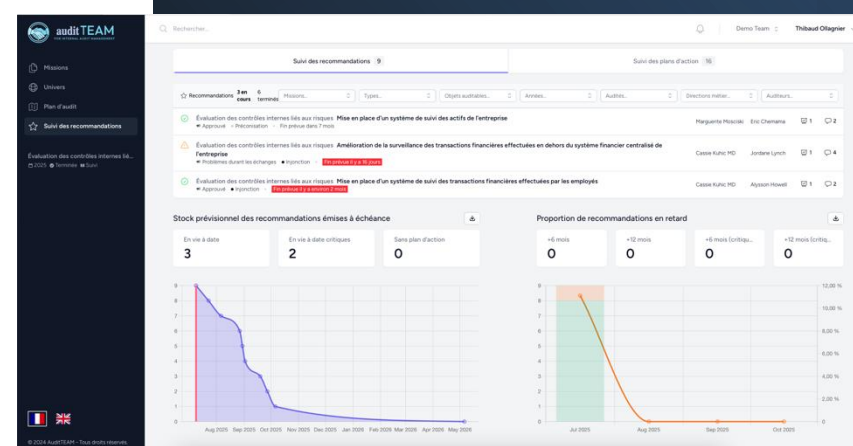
audit TEAM
THE INTERNAL AUDIT MANAGEMENT

Missions
Univers
Plan d'audit
Suivi des recommandations

Évaluation des contrôles internes lié...
2025 Terminée Suivi

© 2024 AuditTEAM - Tous droits réservés

Rechercher...

Demo Team
Thibaud Ollagnier

Suivi des recommandations 9
Suivi des plans d'action 16

Recommandations 3 en cours 6 terminés
Missions...
Types...
Objets auditables...
Années...
Audités...
Directions métier...
Auditeurs...

Évaluation des contrôles internes liés aux risques Mise en place d'un système de suivi des actifs de l'entreprise
Approuvé Préconisation Fin prévue dans 7 mois
Marguerite Moscicki Eric Chemama 1 2

Évaluation des contrôles internes liés aux risques Amélioration de la surveillance des transactions financières effectuées en dehors du système financier centralisé de l'entreprise
Problèmes durant les échanges Injonction Fin prévue il y a 16 jours
Cassie Kuhic MD Jordane Lynch 1 4

Évaluation des contrôles internes liés aux risques Mise en place d'un système de suivi des transactions financières effectuées par les employés
Approuvé Injonction Fin prévue il y a environ 2 mois
Cassie Kuhic MD Alysson Howell 1 2

Stock prévisionnel des recommandations émises à échéance

En vie à date
3
En vie à date critiques
2
Sans plan d'action
0

9
8
7
6
5
4
3
2
1
0
Aug 2025 Sep 2025 Oct 2025 Nov 2025 Dec 2025 Jan 2026 Feb 2026 Mar 2026 Apr 2026 May 2026

Proportion de recommandations en retard

+6 mois
0
+12 mois
0
+6 mois (critiqu...
0
+12 mois (critiq...
0

9
8
7
6
5
4
3
2
1
0
Jul 2025 Aug 2025 Sep 2025 Oct 2025
12,00 %
10,00 %
8,00 %
6,00 %
4,00 %
2,00 %
0 %